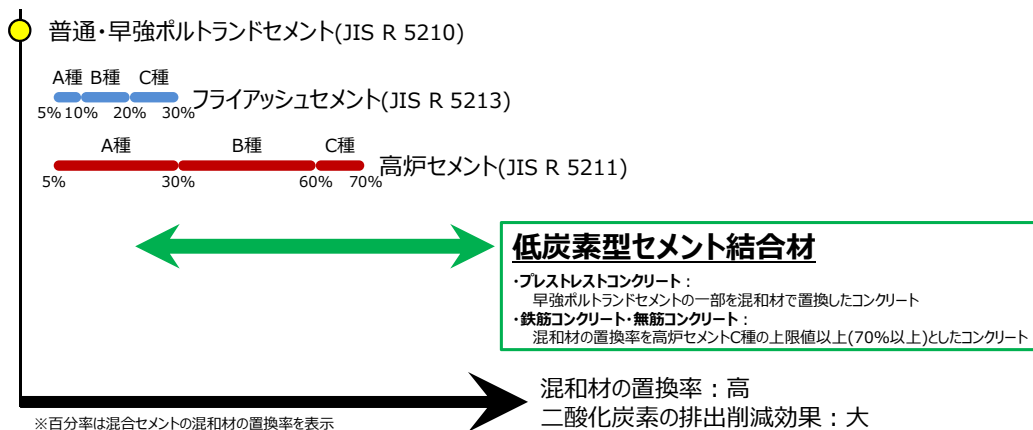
普通・早強ポルトランドセメント(JIS R 5210)

A種 B種 C種

5% 10% 20% 30% フライアッシュセメント(JIS R 5213)

A種 B種 C種

5% 30% 60% 70% 高炉セメント(JIS R 5211)

低炭素型セメント結合材

・プレストレストコンクリート：
早強ポルトランドセメントの一部を混和材で置換したコンクリート
・鉄筋コンクリート・無筋コンクリート：
混和材の置換率を高炉セメントC種の上限値以上(70%以上)としたコンクリート

混和材の置換率：高
二酸化炭素の排出削減効果：大

※百分率は混合セメントの混和材の置換率を表示